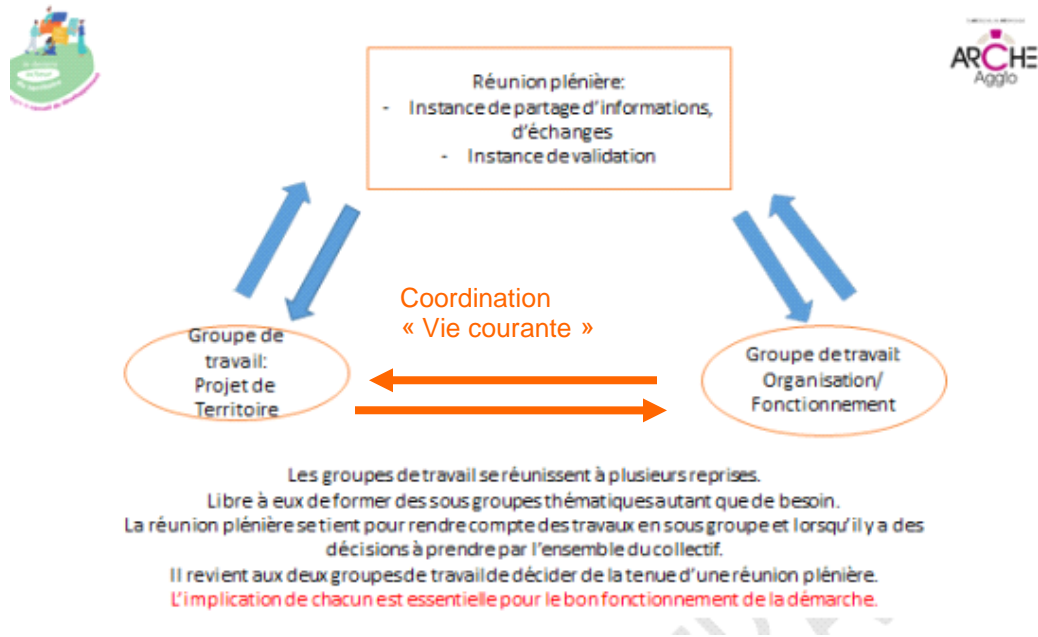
ARCHE
Aggl o

Réunion plénière:
- Instance de partage d'informations, d'échanges
- Instance de validation

Coordination
« Vie courante »

Groupe de travail: Projet de Territoire

Groupe de travail Organisation/ Fonctionnement

Les groupes de travail se réunissent à plusieurs reprises.
Libre à eux de former des sous groupes thématiques autant que de besoin.
La réunion plénière se tient pour rendre compte des travaux en sous groupe et lorsqu'il y a des décisions à prendre par l'ensemble du collectif.
Il revient aux deux groupes de travail de décider de la tenue d'une réunion plénière.
L'implication de chacun est essentielle pour le bon fonctionnement de la démarche.